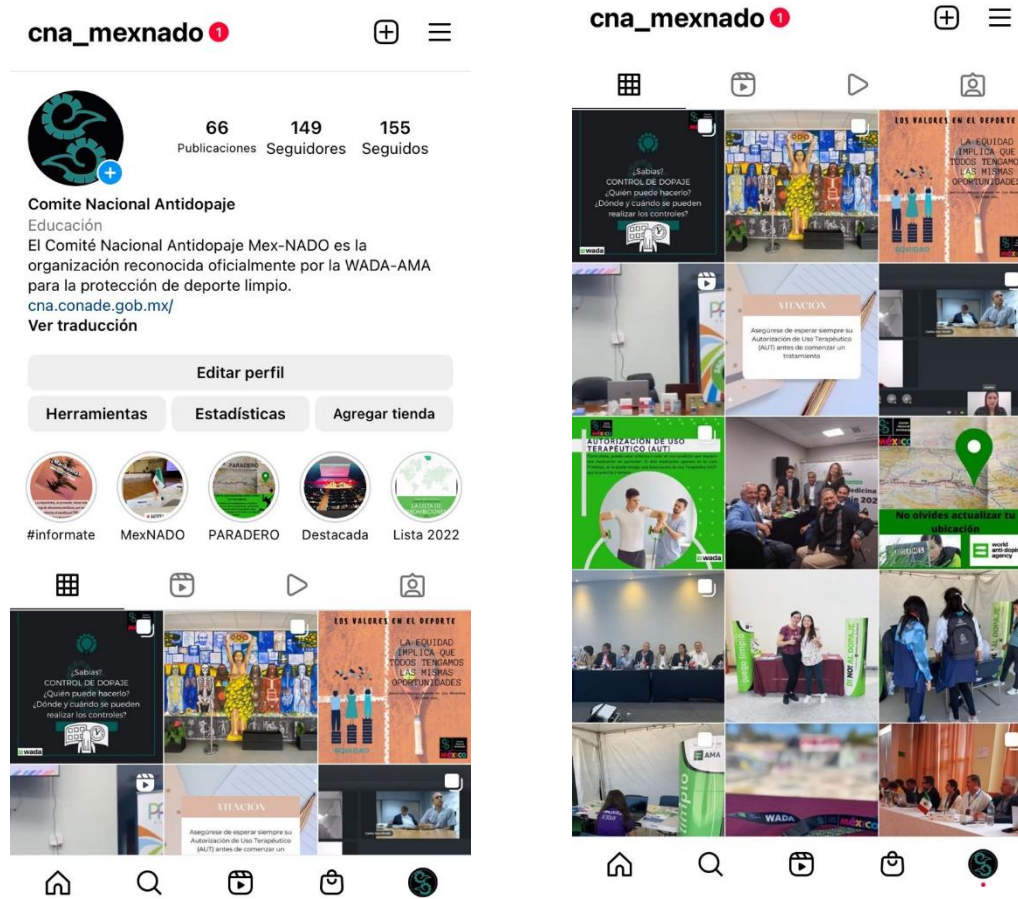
cna_mexnado 1

66 Publicaciones
149 Seguidores
155 Seguidos

Comite Nacional Antidopaje
Educación
El Comité Nacional Antidopaje Mex-NADO es la organización reconocida oficialmente por la WADA-AMA para la protección de deporte limpio.
cna.conade.gob.mx/
Ver traducción

Editar perfil
Herramientas
Estadísticas
Agregar tienda

#informate
MexNADO
PARADERO
Destacada
Lista 2022

¿Sabías?
CONTROL DE DOPAJE
¿Quién puede hacerlo?
¿Dónde y cuándo se pueden realizar los controles?
wada

LOS VALORES EN EL DEPORTE
LA EQUIDAD IMPLICA QUE TODOS TENGAMOS LAS MISMAS OPORTUNIDADES
EQUIDAD

ATENCIÓN
Asegúrese de esperar siempre su Autorización de Uso Terapéutico (AUT) antes de comenzar un tratamiento

cna_mexnado 1

¿Sabías?
CONTROL DE DOPAJE
¿Quién puede hacerlo?
¿Dónde y cuándo se pueden realizar los controles?
wada

LOS VALORES EN EL DEPORTE
LA EQUIDAD IMPLICA QUE TODOS TENGAMOS LAS MISMAS OPORTUNIDADES
EQUIDAD

ATENCIÓN
Asegúrese de esperar siempre su Autorización de Uso Terapéutico (AUT) antes de comenzar un tratamiento

AUTORIZACIÓN DE USO TERAPÉUTICO (AUT)
wada

No olvides actualizar tu ubicación
world anti-doping agency

DI NO AL DOPAJE
AMA
WADA
MÉXICO